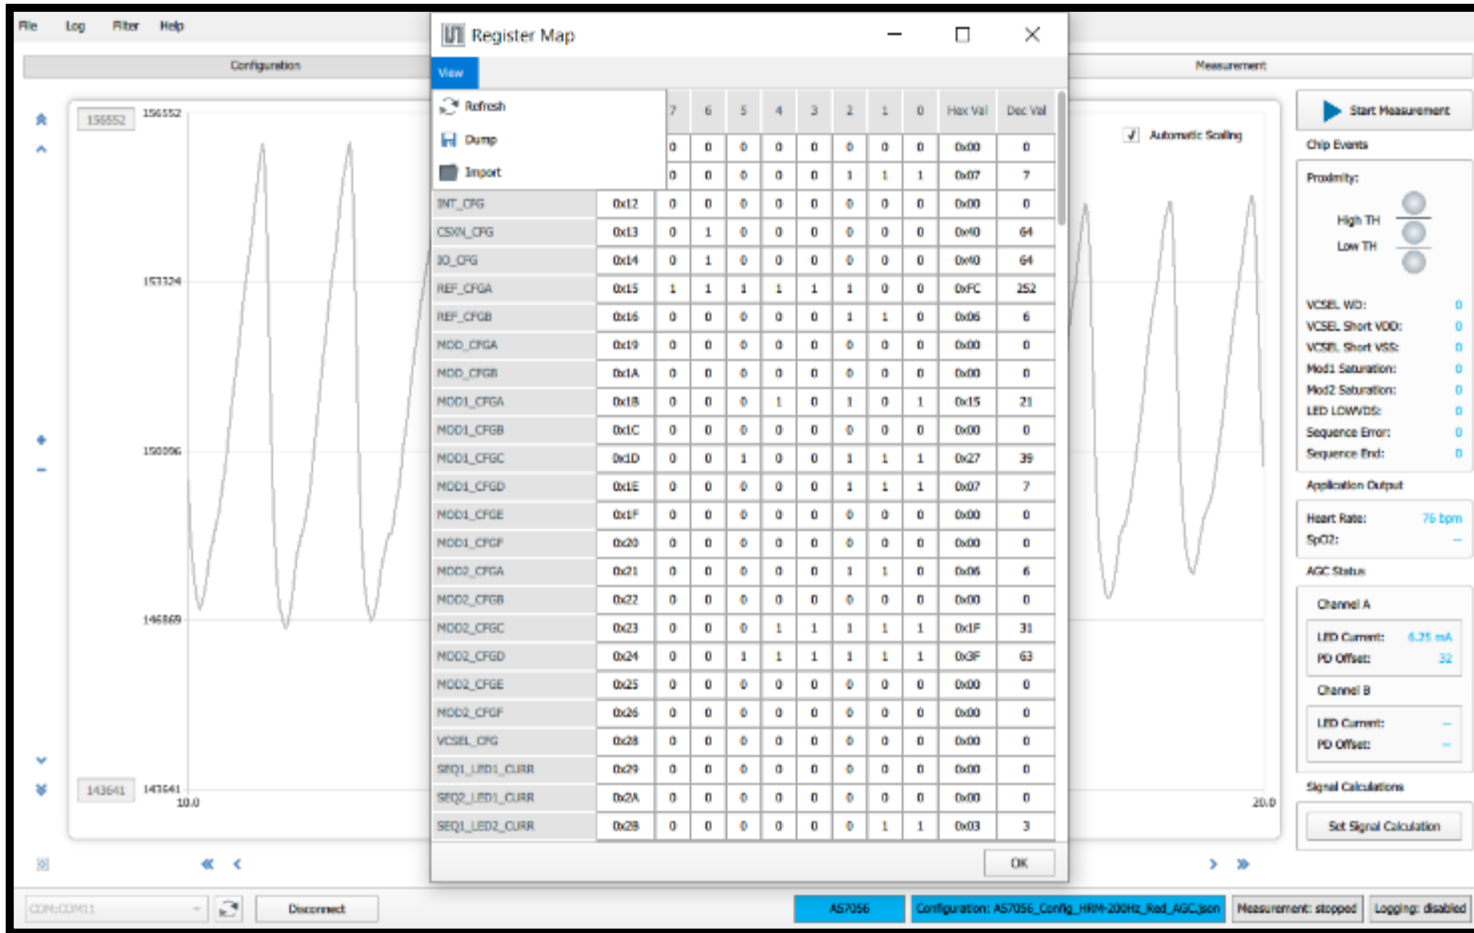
File Log Filter Help

Configuration

Measurement

156552 156552

153324

150096

146869

143641 143641

10.0

20.0

Automatic Scaling

Register Map

View

Refresh

Dump

Import

| | | 7 | 6 | 5 | 4 | 3 | 2 | 1 | 0 | Hex Val | Dec Val |
|---|---|---|---|---|---|---|---|---|---|---|---|
| | | 0 | 0 | 0 | 0 | 0 | 0 | 0 | 0 | 0x00 | 0 |
| | | 0 | 0 | 0 | 0 | 0 | 1 | 1 | 1 | 0x07 | 7 |
| INT_CFG | 0x12 | 0 | 0 | 0 | 0 | 0 | 0 | 0 | 0 | 0x00 | 0 |
| CSXN_CFG | 0x13 | 0 | 1 | 0 | 0 | 0 | 0 | 0 | 0 | 0x40 | 64 |
| IO_CFG | 0x14 | 0 | 1 | 0 | 0 | 0 | 0 | 0 | 0 | 0x40 | 64 |
| REF_CFGA | 0x15 | 1 | 1 | 1 | 1 | 1 | 1 | 0 | 0 | 0xFC | 252 |
| REF_CFGB | 0x16 | 0 | 0 | 0 | 0 | 0 | 1 | 1 | 0 | 0x06 | 6 |
| MOD_CFGA | 0x19 | 0 | 0 | 0 | 0 | 0 | 0 | 0 | 0 | 0x00 | 0 |
| MOD_CFGB | 0x1A | 0 | 0 | 0 | 0 | 0 | 0 | 0 | 0 | 0x00 | 0 |
| MOD1_CFGA | 0x1B | 0 | 0 | 0 | 1 | 0 | 1 | 0 | 1 | 0x15 | 21 |
| MOD1_CFGB | 0x1C | 0 | 0 | 0 | 0 | 0 | 0 | 0 | 0 | 0x00 | 0 |
| MOD1_CFGC | 0x1D | 0 | 0 | 1 | 0 | 0 | 1 | 1 | 1 | 0x27 | 39 |
| MOD1_CFGD | 0x1E | 0 | 0 | 0 | 0 | 0 | 1 | 1 | 1 | 0x07 | 7 |
| MOD1_CFGE | 0x1F | 0 | 0 | 0 | 0 | 0 | 0 | 0 | 0 | 0x00 | 0 |
| MOD1_CFGF | 0x20 | 0 | 0 | 0 | 0 | 0 | 0 | 0 | 0 | 0x00 | 0 |
| MOD2_CFGA | 0x21 | 0 | 0 | 0 | 0 | 0 | 1 | 1 | 0 | 0x06 | 6 |
| MOD2_CFGB | 0x22 | 0 | 0 | 0 | 0 | 0 | 0 | 0 | 0 | 0x00 | 0 |
| MOD2_CFGC | 0x23 | 0 | 0 | 0 | 1 | 1 | 1 | 1 | 1 | 0x1F | 31 |
| MOD2_CFGD | 0x24 | 0 | 0 | 1 | 1 | 1 | 1 | 1 | 1 | 0x3F | 63 |
| MOD2_CFGE | 0x25 | 0 | 0 | 0 | 0 | 0 | 0 | 0 | 0 | 0x00 | 0 |
| MOD2_CFGF | 0x26 | 0 | 0 | 0 | 0 | 0 | 0 | 0 | 0 | 0x00 | 0 |
| VCSEL_CFG | 0x28 | 0 | 0 | 0 | 0 | 0 | 0 | 0 | 0 | 0x00 | 0 |
| SEQ1_LED1_CURR | 0x29 | 0 | 0 | 0 | 0 | 0 | 0 | 0 | 0 | 0x00 | 0 |
| SEQ2_LED1_CURR | 0x2A | 0 | 0 | 0 | 0 | 0 | 0 | 0 | 0 | 0x00 | 0 |
| SEQ1_LED2_CURR | 0x2B | 0 | 0 | 0 | 0 | 0 | 0 | 1 | 1 | 0x03 | 3 |

OK

Start Measurement

Chip Events

Proximity:

High TH

Low TH

VCSEL WD: 0
VCSEL Short VDD: 0
VCSEL Short VSS: 0
Mod1 Saturation: 0
Mod2 Saturation: 0
LED LOWVDS: 0
Sequence Error: 0
Sequence End: 0

Application Output

Heart Rate: 76 bpm
SpO2: –

AGC Status

Channel A

LED Current: 6.25 mA
PD Offset: 32

Channel B

LED Current: –
PD Offset: –

Signal Calculations

Set Signal Calculation

COM:COM11

Disconnect

AS7056

Configuration: AS7056_Config_HRM-200Hz_Red_AGC.json

Measurement: stopped

Logging: disabled